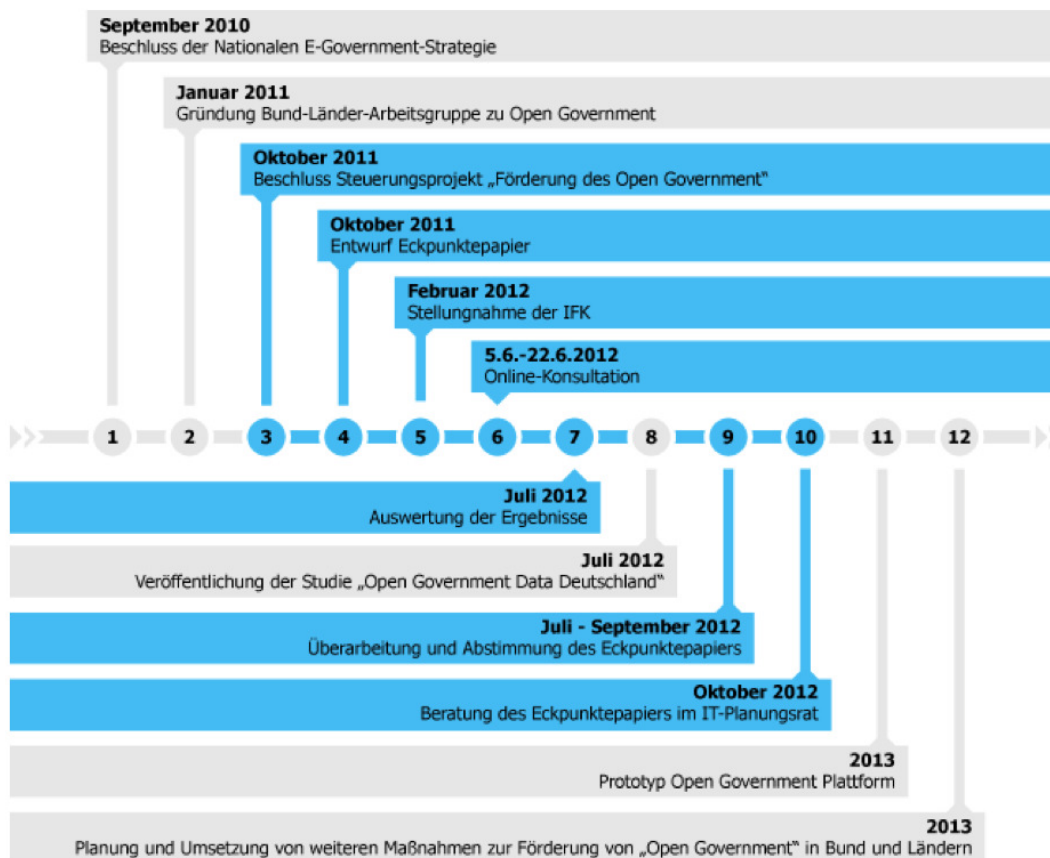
September 2010
Beschluss der Nationalen E-Government-Strategie

Januar 2011
Gründung Bund-Länder-Arbeitsgruppe zu Open Government

Oktober 2011
Beschluss Steuerungsprojekt „Förderung des Open Government"

Oktober 2011
Entwurf Eckpunktepapier

Februar 2012
Stellungnahme der IFK

5.6.-22.6.2012
Online-Konsultation

1 2 3 4 5 6 7 8 9 10 11 12

Juli 2012
Auswertung der Ergebnisse

Juli 2012
Veröffentlichung der Studie „Open Government Data Deutschland"

Juli - September 2012
Überarbeitung und Abstimmung des Eckpunktepapiers

Oktober 2012
Beratung des Eckpunktepapiers im IT-Planungsrat

2013
Prototyp Open Government Plattform

2013
Planung und Umsetzung von weiteren Maßnahmen zur Förderung von „Open Government" in Bund und Ländern